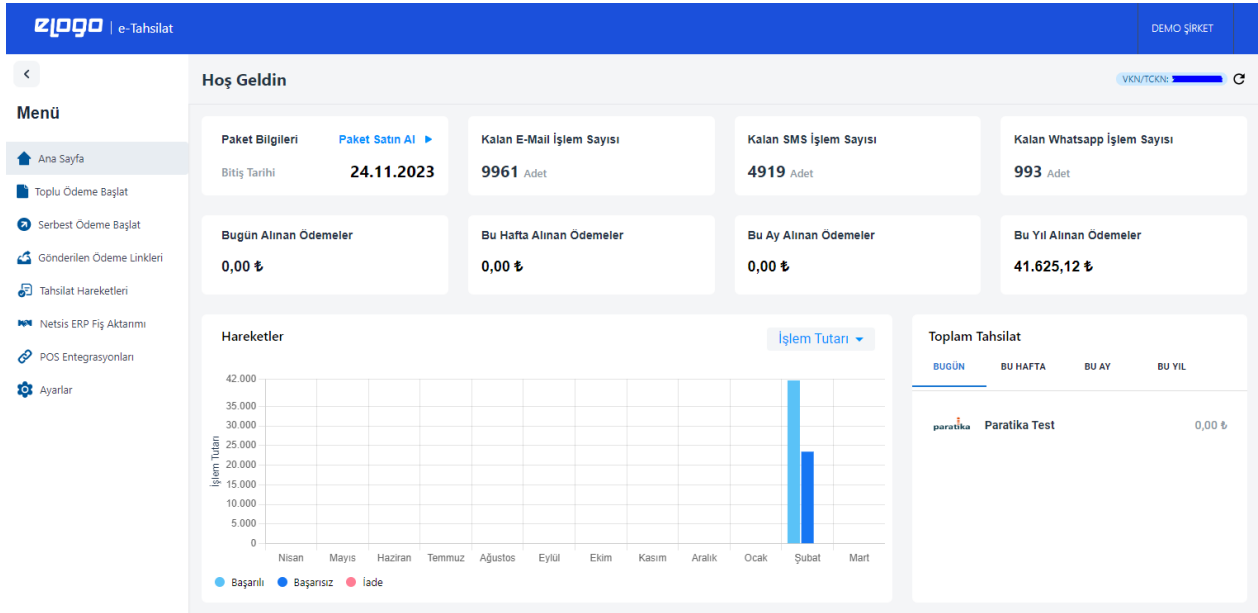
elogo | e-Tahsilat

DEMO ŞİRKET

Menü

Ana Sayfa
Toplu Ödeme Başlat
Serbest Ödeme Başlat
Gönderilen Ödeme Linkleri
Tahsilat Hareketleri
Netsis ERP Fiş Aktarımı
POS Entegrasyonları
Ayarlar

Hoş Geldin

VKN/TCKN: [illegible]

Paket Bilgileri
Paket Satın Al ▸
Bitiş Tarihi
24.11.2023

Kalan E-Mail İşlem Sayısı
9961 Adet

Kalan SMS İşlem Sayısı
4919 Adet

Kalan Whatsapp İşlem Sayısı
993 Adet

Bugün Alınan Ödemeler
0,00 ₺

Bu Hafta Alınan Ödemeler
0,00 ₺

Bu Ay Alınan Ödemeler
0,00 ₺

Bu Yıl Alınan Ödemeler
41.625,12 ₺

Hareketler
İşlem Tutarı

İşlem Tutarı
42.000
35.000
30.000
25.000
20.000
15.000
10.000
5.000
0

Nisan Mayıs Haziran Temmuz Ağustos Eylül Ekim Kasım Aralık Ocak Şubat Mart

Başarılı Başarısız İade

Toplam Tahsilat
BUGÜN BU HAFTA BU AY BU YIL

paratika Paratika Test 0,00 ₺